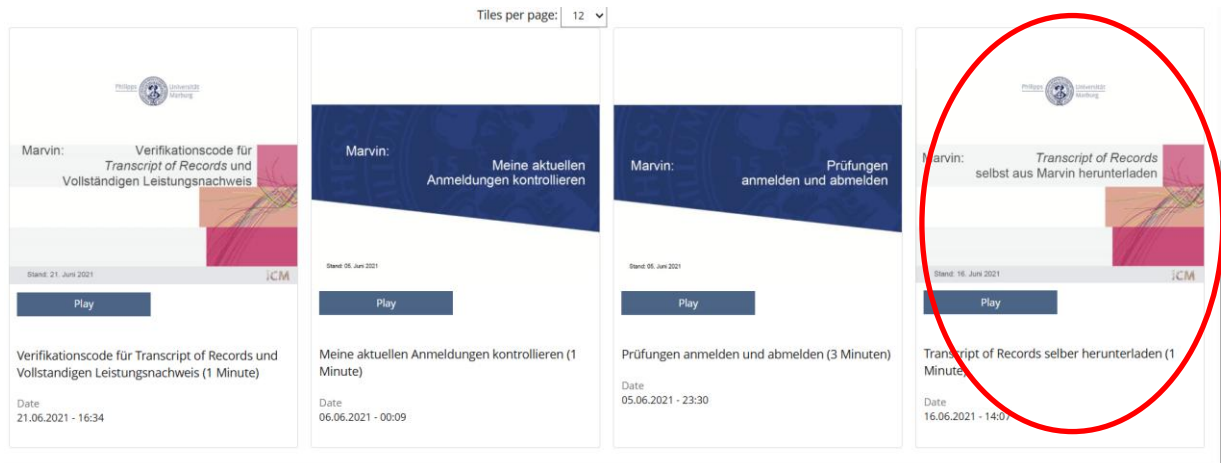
Tiles per page: 12

Philipps Universität Marburg

Marvin: Verifikationscode für *Transcript of Records* und Vollständigen Leistungsnachweis

Stand: 21. Juni 2021

iCM

Play

Verifikationscode für Transcript of Records und Vollstandigen Leistungsnachweis (1 Minute)

Date
21.06.2021 - 16:34

Marvin: Meine aktuellen Anmeldungen kontrollieren

Stand: 05. Juni 2021

Play

Meine aktuellen Anmeldungen kontrollieren (1 Minute)

Date
06.06.2021 - 00:09

Marvin: Prüfungen anmelden und abmelden

Stand: 05. Juni 2021

Play

Prüfungen anmelden und abmelden (3 Minuten)

Date
05.06.2021 - 23:30

Philipps Universität Marburg

Marvin: *Transcript of Records* selbst aus Marvin herunterladen

Stand: 16. Juni 2021

iCM

Play

Transcript of Records selber herunterladen (1 Minute)

Date
16.06.2021 - 14:07